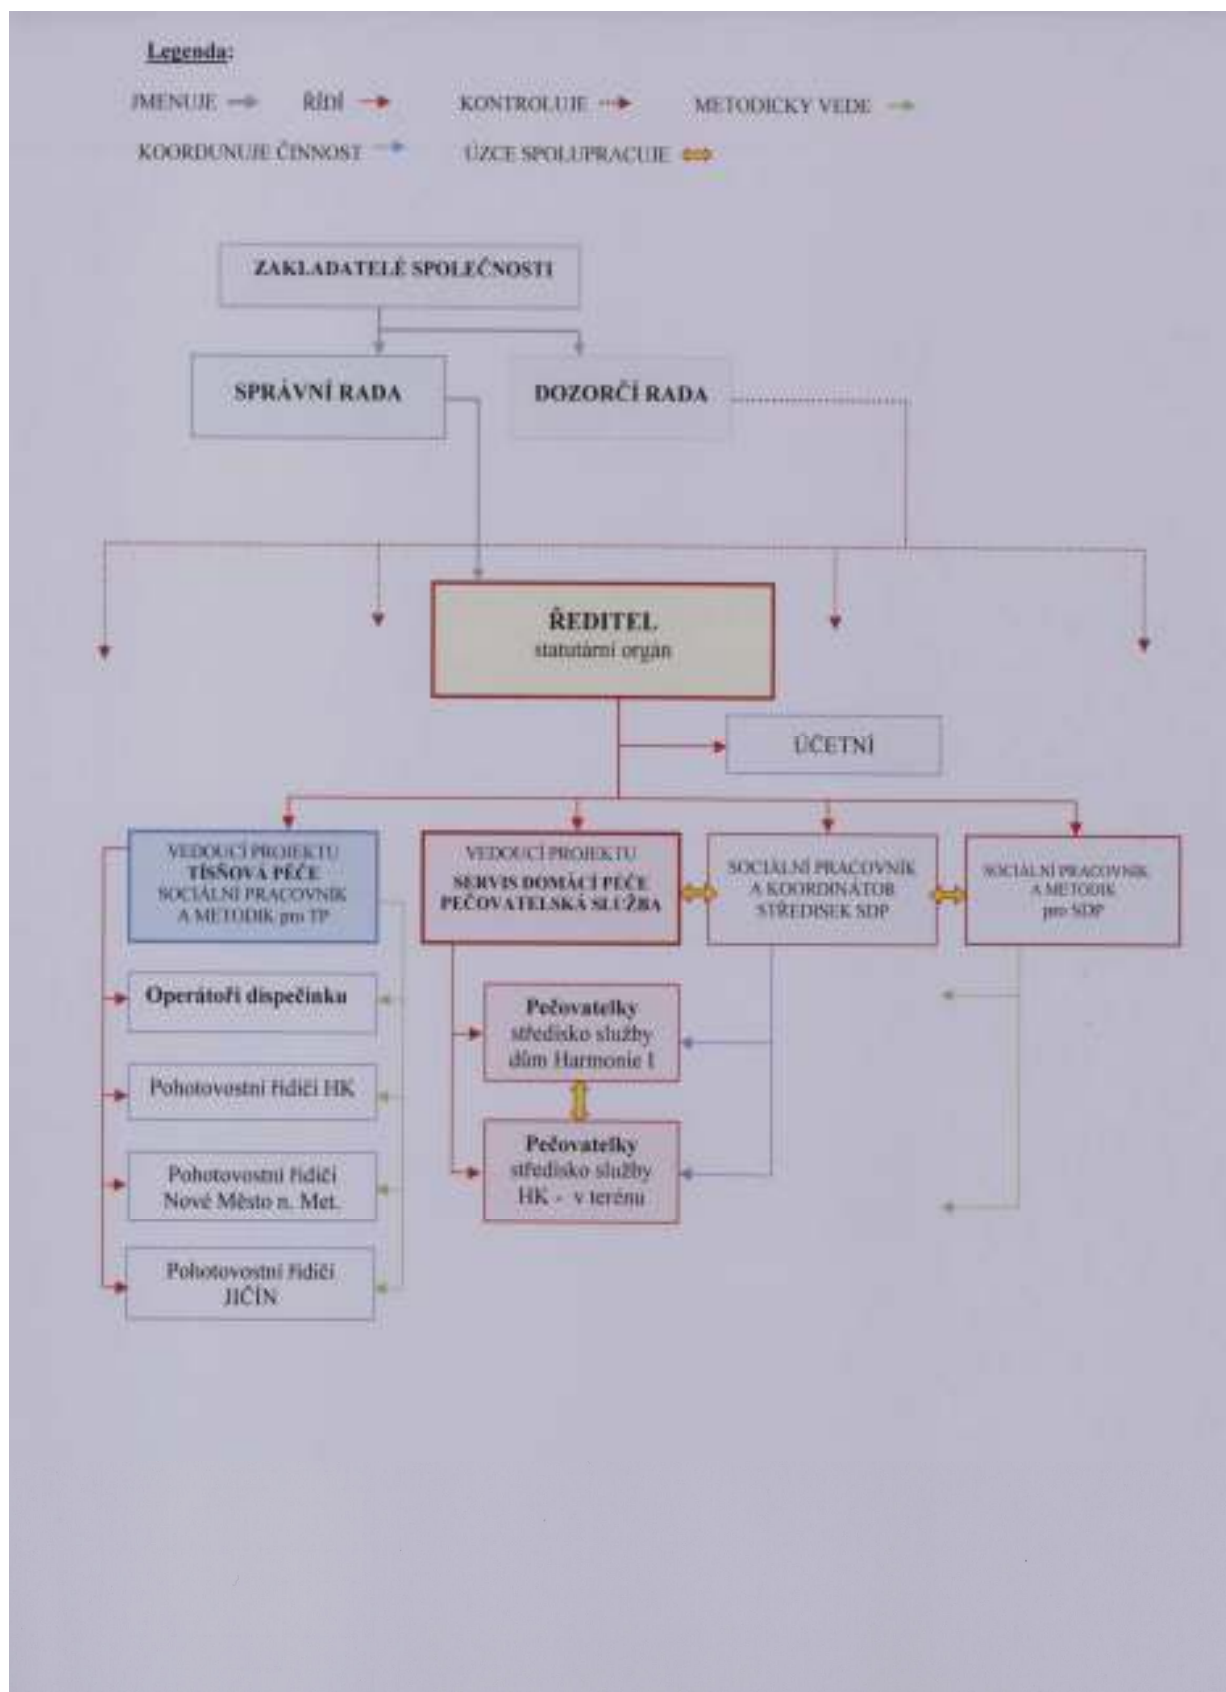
Legenda:

JMENUJE ŘÍDÍ KONTROLUJE METODICKY VEDE

KOORDINUJE ČINNOST ÚZCE SPOLUPRACUJE

ZAKLADATELÉ SPOLEČNOSTI

SPRÁVNÍ RADA

DOZORČÍ RADA

ŘEDITEL
statutární orgán

ÚČETNÍ

VEDOUCÍ PROJEKTU
TÍSŇOVÁ PÉČE
SOCIÁLNÍ PRACOVNÍK
A METODIK pro TP

VEDOUCÍ PROJEKTU
SERVIS DOMÁCÍ PÉČE
PEČOVATELSKÁ SLUŽBA

SOCIÁLNÍ PRACOVNÍK
A KOORDINÁTOR
STŘEDISEK SDP

SOCIÁLNÍ PRACOVNÍK
A METODIK
pro SDP

Operátoři dispečinku

Pohotovostní řidiči HK

Pohotovostní řidiči
Nové Město n. Met.

Pohotovostní řidiči
JIČÍN

Pečovatelky
středisko služby
dům Harmonie I

Pečovatelky
středisko služby
HK - v terénu